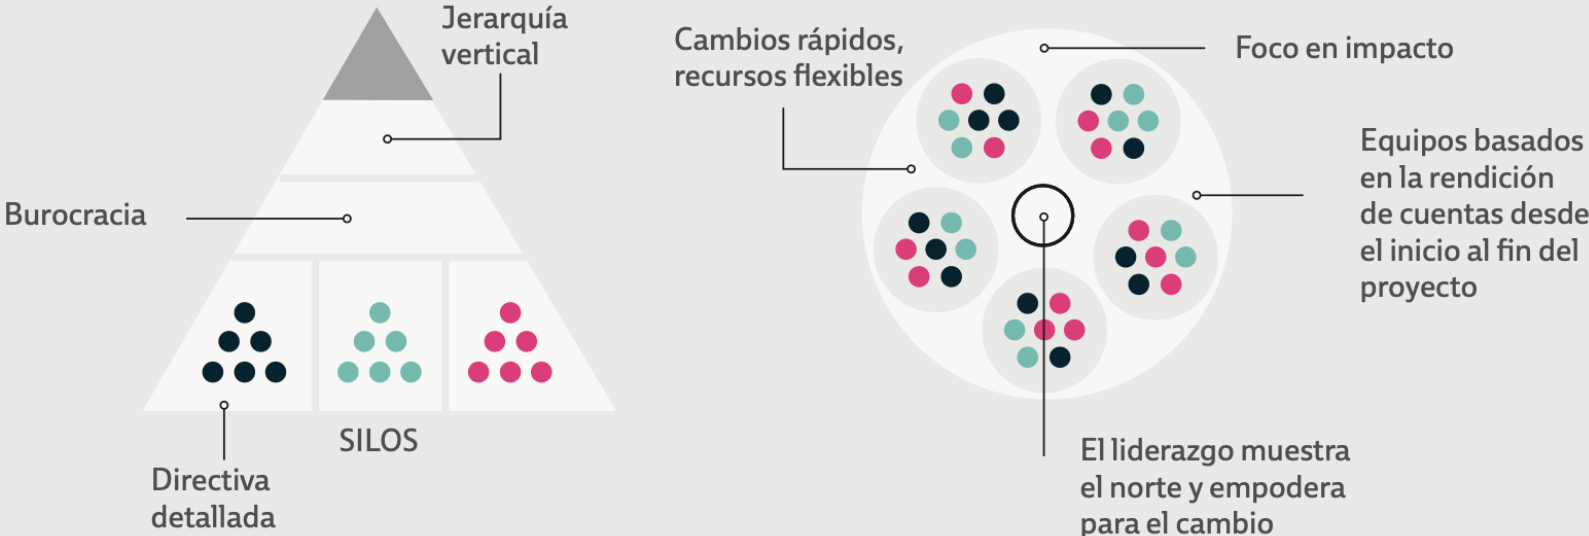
Jerarquía vertical

Burocracia

SILOS

Directiva detallada

Cambios rápidos, recursos flexibles

Foco en impacto

Equipos basados en la rendición de cuentas desde el inicio al fin del proyecto

El liderazgo muestra el norte y empodera para el cambio